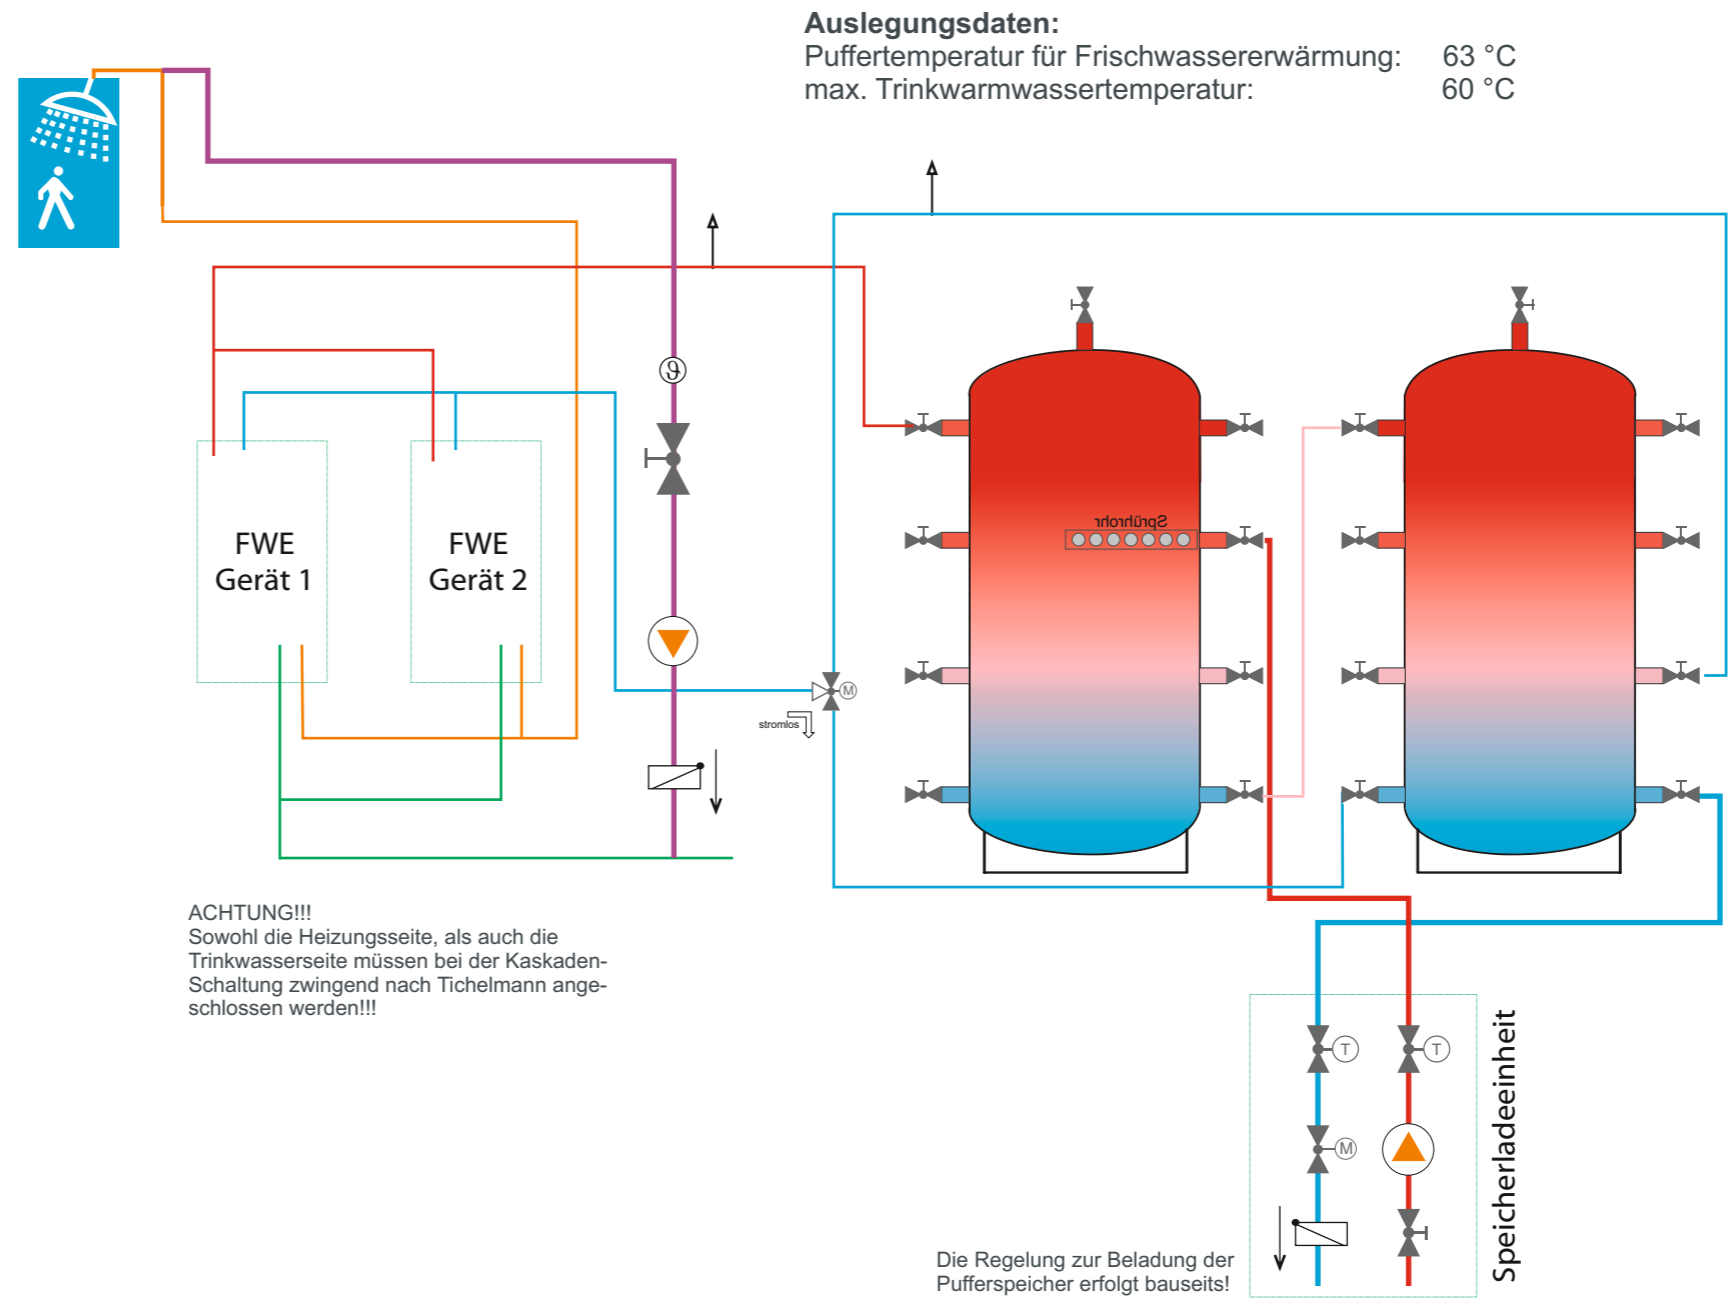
Auslegungsdaten:
Puffertemperatur für Frischwassererwärmung: 63 °C
max. Trinkwarmwassertemperatur: 60 °C

FWE
Gerät 1

FWE
Gerät 2

$\vartheta$

M

stromlos

Sprührohr

ACHTUNG!!!
Sowohl die Heizungsseite, als auch die Trinkwasserseite müssen bei der Kaskaden-Schaltung zwingend nach Tichelmann angeschlossen werden!!!

T

T

M

Speicherladeeinheit

Die Regelung zur Beladung der Pufferspeicher erfolgt bauseits!